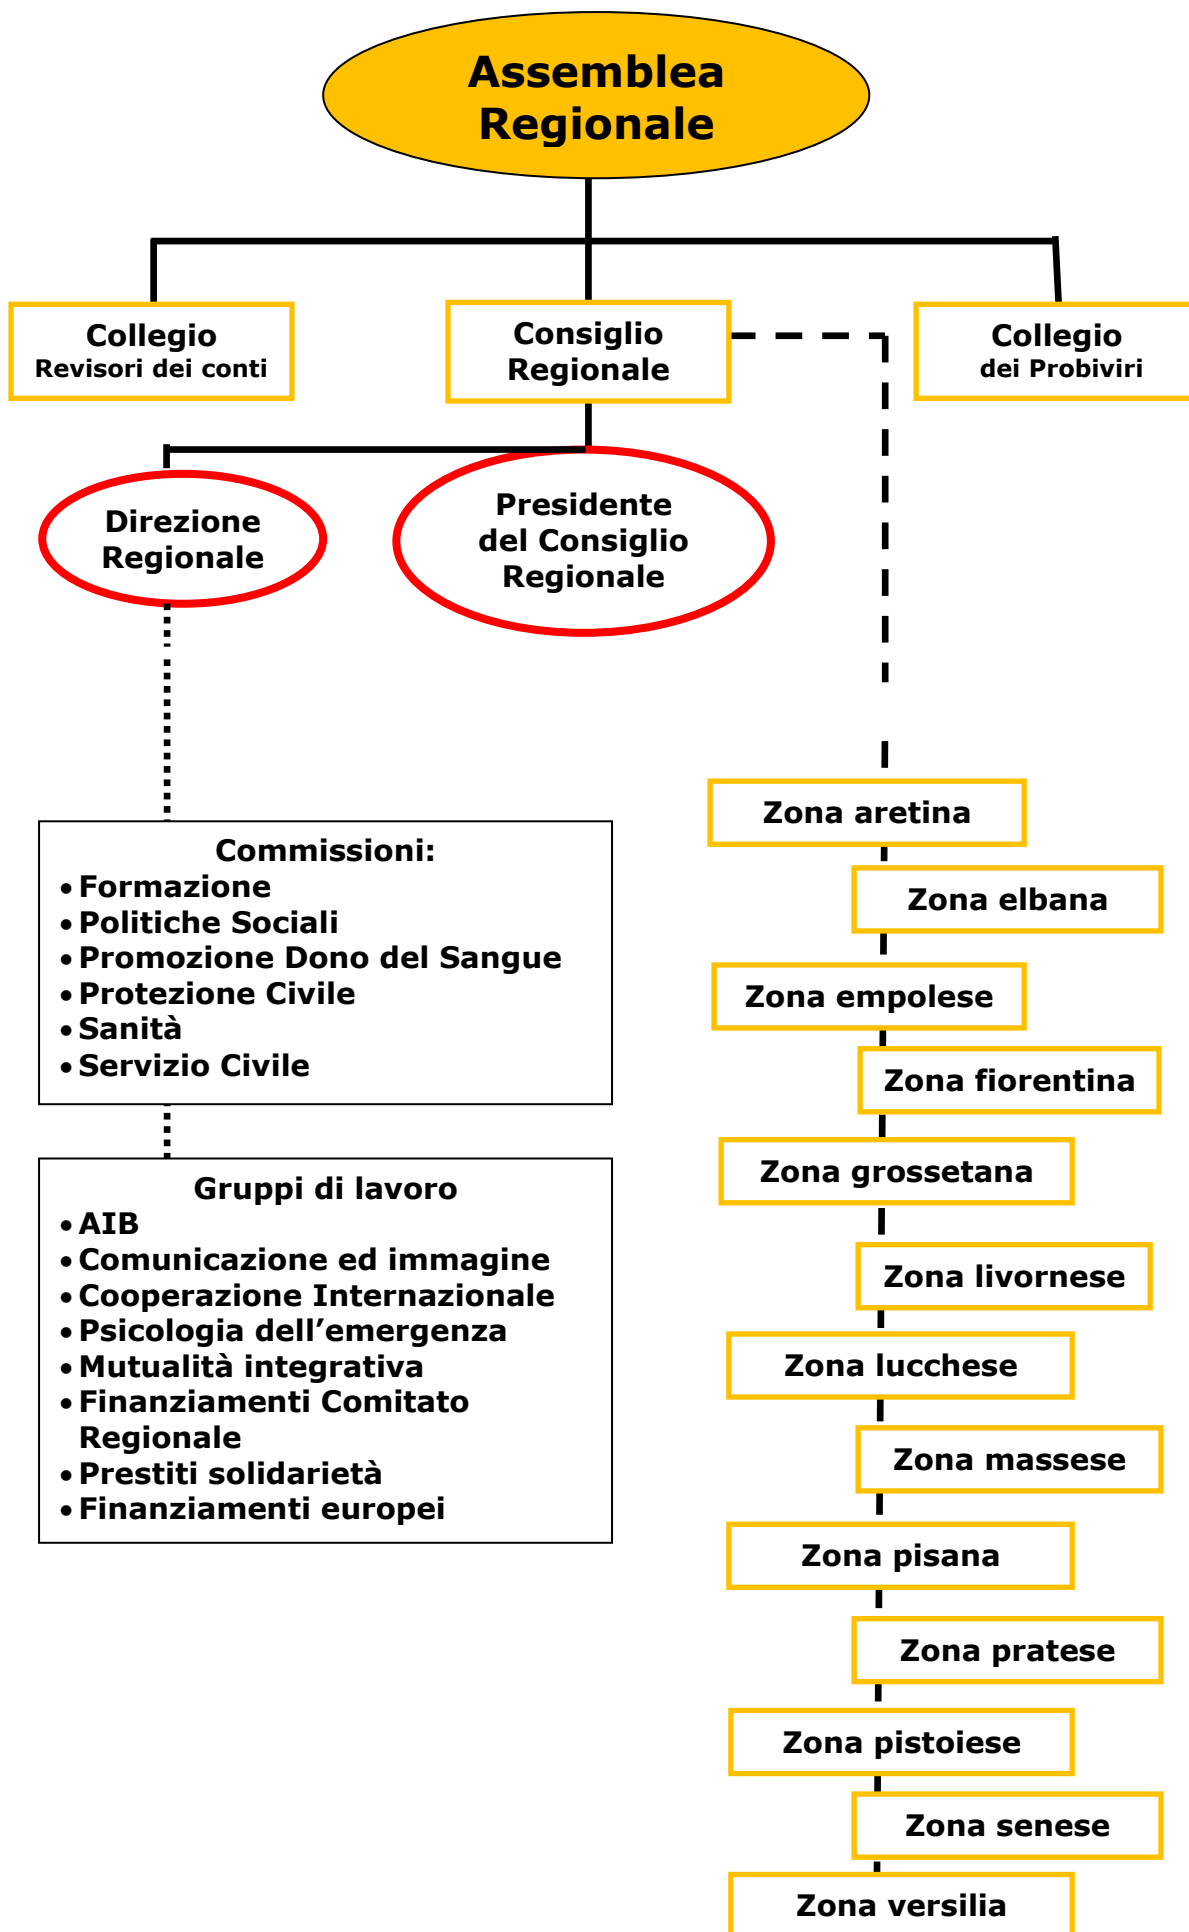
Assemblea Regionale

Collegio
Revisori dei conti

Consiglio Regionale

Collegio
dei Probiviri

Direzione Regionale

Presidente del Consiglio Regionale

Commissioni:
• Formazione
• Politiche Sociali
• Promozione Dono del Sangue
• Protezione Civile
• Sanità
• Servizio Civile

Gruppi di lavoro
• AIB
• Comunicazione ed immagine
• Cooperazione Internazionale
• Psicologia dell’emergenza
• Mutualità integrativa
• Finanziamenti Comitato Regionale
• Prestiti solidarietà
• Finanziamenti europei

Zona aretina
Zona elbana
Zona empolese
Zona fiorentina
Zona grossetana
Zona livornese
Zona lucchese
Zona massese
Zona pisana
Zona pratese
Zona pistoiese
Zona senese
Zona versilia